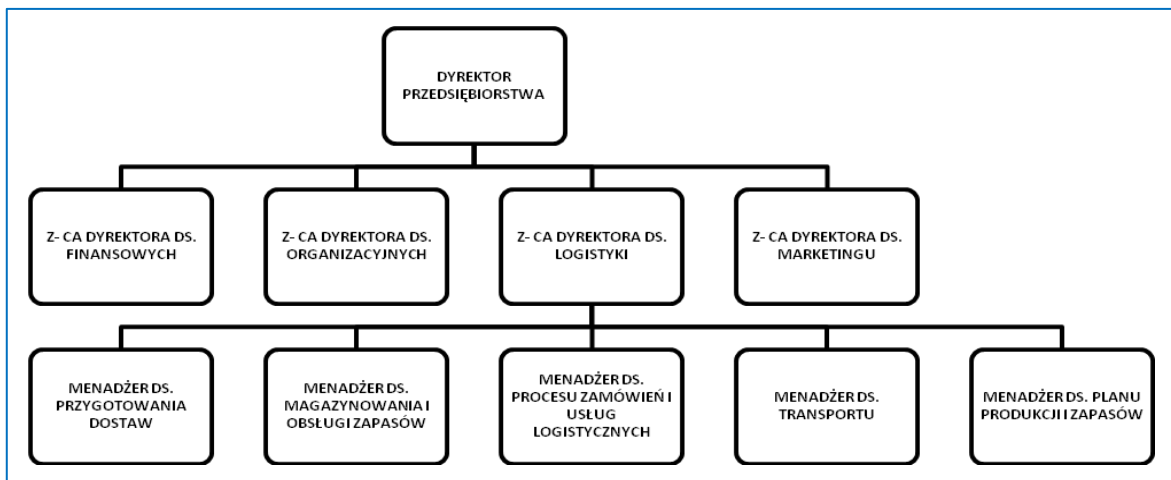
DYREKTOR PRZEDSIĘBIORSTWA

Z- CA DYREKTORA DS. FINANSOWYCH

Z- CA DYREKTORA DS. ORGANIZACYJNYCH

Z- CA DYREKTORA DS. LOGISTYKI

Z- CA DYREKTORA DS. MARKETINGU

MENADŻER DS. PRZYGOTOWANIA DOSTAW

MENADŻER DS. MAGAZYNOWANIA I OBSŁUGI ZAPASÓW

MENADŻER DS. PROCESU ZAMÓWIEŃ I USŁUG LOGISTYCZNYCH

MENADŻER DS. TRANSPORTU

MENADŻER DS. PLANU PRODUKCJI I ZAPASÓW